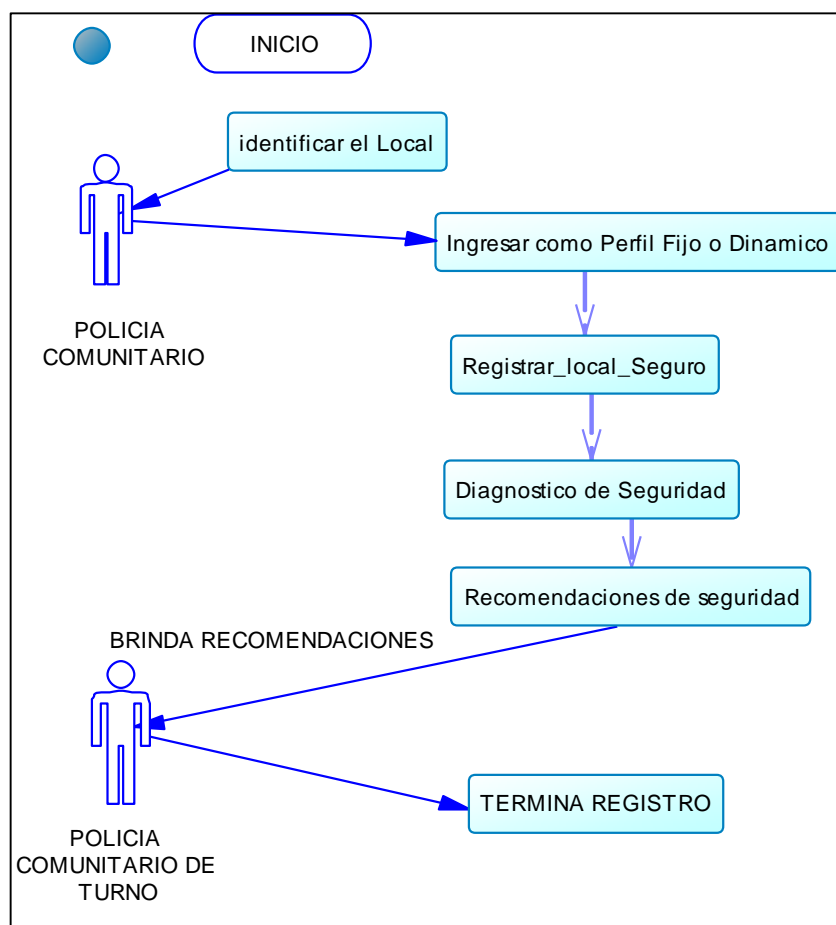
INICIO

identificar el Local

Ingresar como Perfil Fijo o Dinamico

POLICIA COMUNITARIO

Registrar_local_Seguro

Diagnostico de Seguridad

Recomendaciones de seguridad

BRINDA RECOMENDACIONES

TERMINA REGISTRO

POLICIA COMUNITARIO DE TURNO